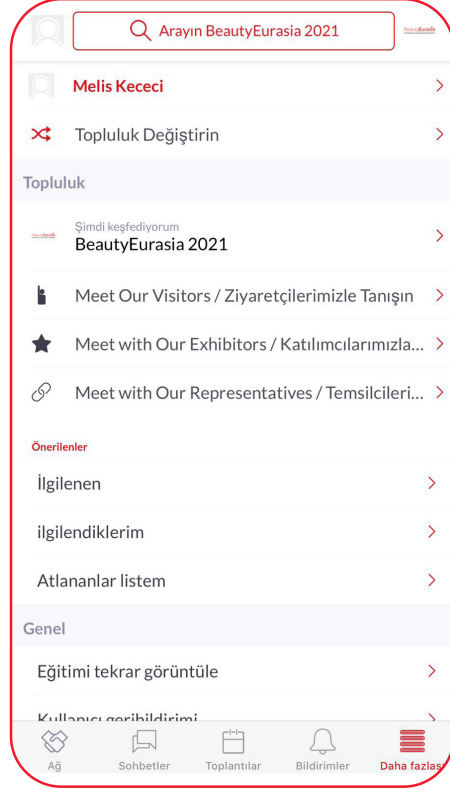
Arayın BeautyEurasia 2021

BeautyEurasia

Melis Kececi

Topluluk Değiştirin

Topluluk

Şimdi keşfediyorum
BeautyEurasia 2021

Meet Our Visitors / Ziyaretçilerimizle Tanışın

Meet with Our Exhibitors / Katılımcılarımızla...

Meet with Our Representatives / Temsilcileri...

Önerilenler

İlgilenen

ilgilendiklerim

Atlananlar listem

Genel

Eğitimi tekrar görüntüle

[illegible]

Ağ

Sohbetler

Toplantılar

Bildirimler

Daha fazlası